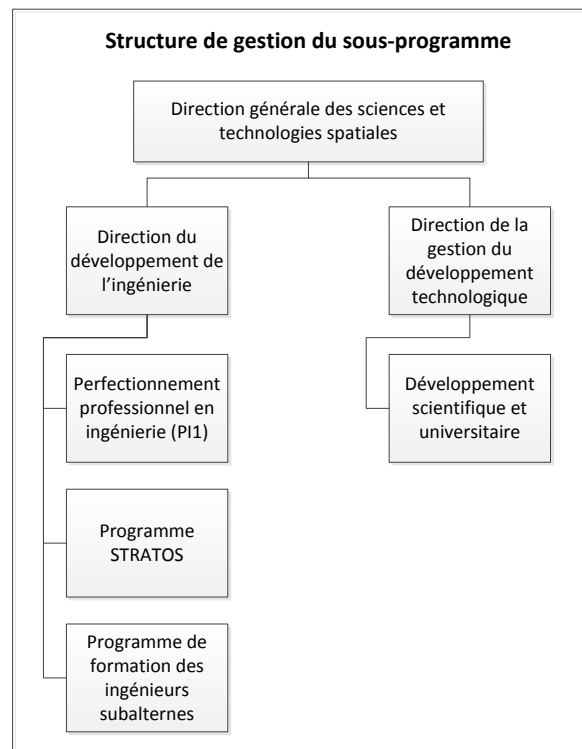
Structure de gestion du sous-programme

Direction générale des sciences et technologies spatiales

Direction du développement de l'ingénierie

Direction de la gestion du développement technologique

Perfectionnement professionnel en ingénierie (PI1)

Développement scientifique et universitaire

Programme STRATOS

Programme de formation des ingénieurs subalternes